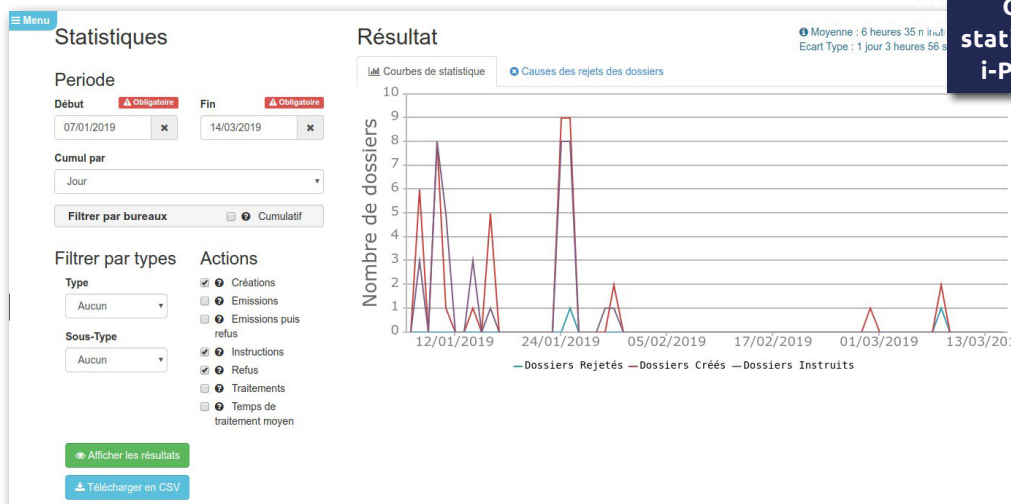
≡ Menu

Statistiques

Periode

Début ⚠ Obligatoire
07/01/2019 ✖

Fin ⚠ Obligatoire
14/03/2019 ✖

Cumul par
Jour

Filtrer par bureaux ❓ Cumulatif

Filtrer par types

Type
Aucun

Sous-Type
Aucun

Actions
❓ Créations
❓ Emissions
❓ Emissions puis refus
❓ Instructions
❓ Refus
❓ Traitements
❓ Temps de traitement moyen

Afficher les résultats

Télécharger en CSV

Résultat

Moyenne : 6 heures 35 m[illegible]
Ecart Type : 1 jour 3 heures 56 s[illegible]

Courbes de statistique
Causes des rejets des dossiers

Nombre de dossiers

10
9
8
7
6
5
4
3
2
1
0

12/01/2019 24/01/2019 05/02/2019 17/02/2019 01/03/2019 13/03/20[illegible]

Dossiers Rejetés Dossiers Créés Dossiers Instruits

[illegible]
stat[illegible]
i-P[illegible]